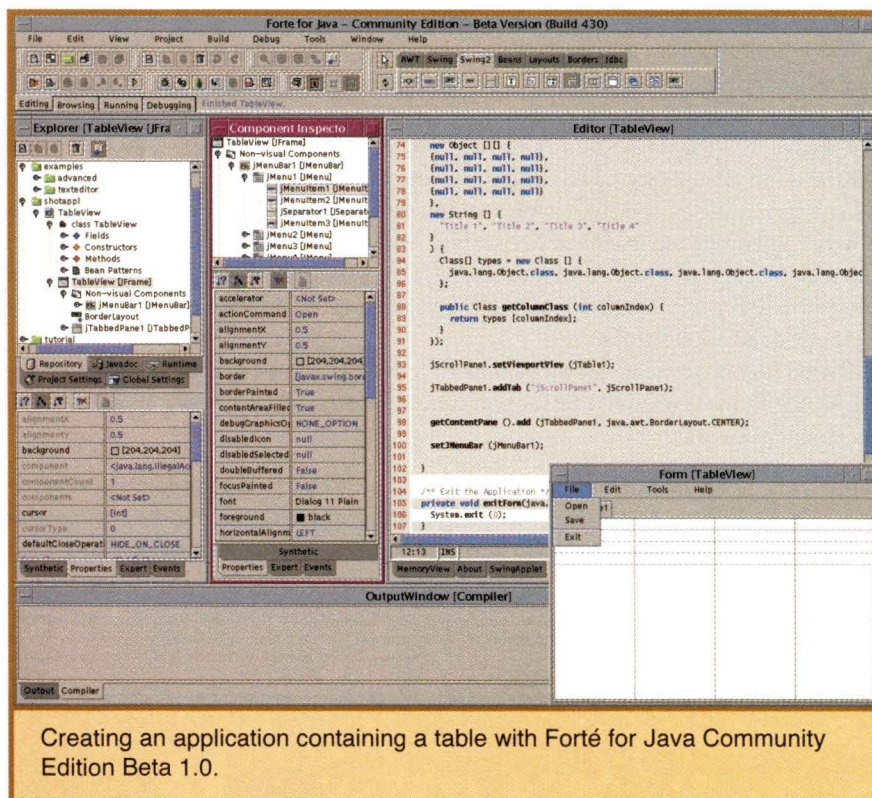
Forte for Java – Community Edition – Beta Version (Build 430)

File Edit View Project Build Debug Tools Window Help

AWT Swing Swing2 Beans Layouts Borders Jdbc

Editing Browsing Running Debugging Finished TableView.

Explorer [TableView [JFra

examples
advanced
texteditor
shotappl
TableView
class TableView
Fields
Constructors
Methods
Bean Patterns
TableView [JFrame]
Non-visual Components
jMenuBar1 [JMenuBar]
BorderLayout
jTabbedPane1 [JTabbedP
tutorial

Repository Javadoc Runtime
Project Settings Global Settings

| | |
|---|---|
| alignmentX | 0.5 |
| alignmentY | 0.5 |
| background | [204,204,204] |
| component | <java.lang.IllegalAc |
| componentCount | 1 |
| components | <Not Set> |
| cursor | [int] |
| cursorType | 0 |
| defaultCloseOperat | HIDE_ON_CLOSE |

Synthetic Properties Expert Events

Component Inspecto

TableView [JFrame]
Non-visual Components
jMenuBar1 [JMenuBar]
jMenu1 [JMenu]
jMenuItem1 [JMenuIt
jMenuItem2 [JMenuIt
jSeparator1 [JSeparat
jMenuItem3 [JMenuIt
jMenu2 [JMenu]
jMenu3 [JMenu]

| | |
|---|---|
| accelerator | <Not Set> |
| actionCommand | Open |
| alignmentX | 0.5 |
| alignmentY | 0.5 |
| background | [204,204,204] |
| border | [javax.swing.bor |
| borderPainted | True |
| contentAreaFilled | True |
| debugGraphicsOp | NONE_OPTION |
| disabledIcon | null |
| disabledSelected | null |
| doubleBuffered | False |
| focusPainted | False |
| font | Dialog 11 Plain |
| foreground | black |
| horizontalAlignm | LEFT |

Synthetic
Properties Expert Events

Editor [TableView]

74 new Object [][] {
75 {null, null, null, null},
76 {null, null, null, null},
77 {null, null, null, null},
78 {null, null, null, null}
79 },
80 new String [] {
81 "Title 1", "Title 2", "Title 3", "Title 4"
82 }
83 ) {
84 Class[] types = new Class [] {
85 java.lang.Object.class, java.lang.Object.class, java.lang.Object.class, java.lang.Objec
86 };
87
88 public Class getColumnClass (int columnIndex) {
89 return types [columnIndex];
90 }
91 });
92
93 jScrollPane1.setViewportView (jTable1);
94
95 jTabbedPane1.addTab ("jScrollPane1", jScrollPane1);
96
97
98 getContentPane ().add (jTabbedPane1, java.awt.BorderLayout.CENTER);
99
100 setJMenuBar (jMenuBar1);
101
102 }
103
104 /** Exit the Application */
105 private void exitForm(java.
106 System.exit (0);
107 }

12:13 INS

MemoryView About SwingApplet

Form [TableView]

File Edit Tools Help
Open
Save
Exit

OutputWindow [Compiler]

Output Compiler

Creating an application containing a table with Forté for Java Community Edition Beta 1.0.